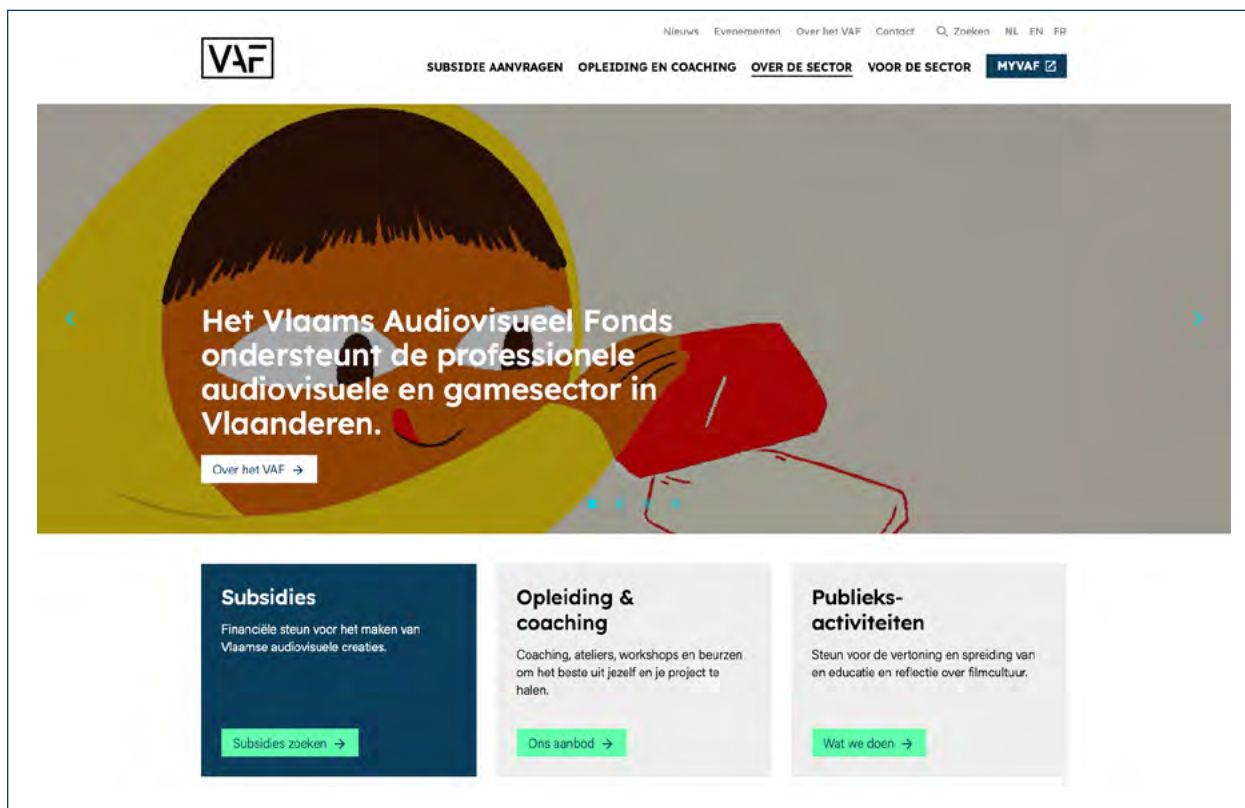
Nieuws Evenementen Over het VAF Contact Zoeken NL EN FR

VAF

SUBSIDIE AANVRAGEN OPLEIDING EN COACHING OVER DE SECTOR VOOR DE SECTOR MYVAF

Het Vlaams Audiovisueel Fonds ondersteunt de professionele audiovisuele en gamesector in Vlaanderen.

Over het VAF →

Subsidies

Financiële steun voor het maken van Vlaamse audiovisuele creaties.

Subsidies zoeken →

Opleiding & coaching

Coaching, ateliers, workshops en beurzen om het beste uit jezelf en je project te halen.

Ons aanbod →

Publieks-activiteiten

Steun voor de vertoning en spreiding van en educatie en reflectie over filmcultuur.

Wat we doen →